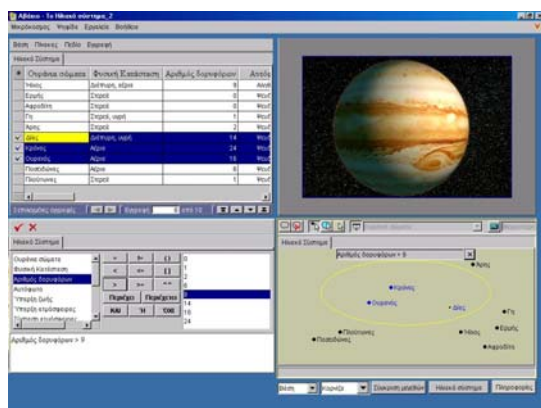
Αβάκιο - Το Ηλιακό σύστημα_2
Μικρόκοσμος Ψηφίδα Εργασία Βοήθεια

Βάση Πίνακες Πεδία Έρευνα

Ηλιακό Σύστημα

| | Ουράνια σώματα | Φυσική Κατάσταση | Αριθμός δορυφόρων | Απόσ |
|---|---|---|---|---|
| | Ήλιος | Διάπυρη, αέρια | 0 | Αόρ |
| | Ερμής | Στερεά | 0 | Ψευδ |
| | Αφροδίτη | Στερεά | 0 | Ψευδ |
| | Γη | Στερεά, υγρή | 1 | Ψευδ |
| | Άρης | Στερεά | 2 | Ψευδ |
| ✓ | Δίας | Διάπυρη, υγρή | 14 | Ψευδ |
| ✓ | Κρόνος | Αέρια | 24 | Ψευδ |
| ✓ | Ουρανός | Αέρια | 15 | Ψευδ |
| | Ποσειδώνας | Αέρια | 8 | Ψευδ |
| | Πλούτωνας | Στερεά | 1 | Ψευδ |

Επιλεγμένες εγγραφές Εγγραφή από 10

Ηλιακό Σύστημα

Ουράνια σώματα
Φυσική Κατάσταση
Αριθμός δορυφόρων
Απόσταση
Ύπαρξη ζωής
Ύπαρξη ατμόσφαιρας
Σύσταση ατμόσφαιρας

> >= ( )
< <= [ ]
= <> " "
Περιέχει Περιέχεται
ΚΑΙ Ή ΟΧΙ

0
1
2
8
9
14
15
24

Αριθμός δορυφόρων > 9

Ηλιακό Σύστημα

Αριθμός δορυφόρων > 9

Άρης
Κρόνος
Ουρανός
Δίας
Γη
Ερμής
Πλούτωνας
Ήλιος
Ποσειδώνας
Αφροδίτη

Βάση Κορνίζα Σύνδεση μοντέλων Ηλιακό σύστημα Πληροφορίες